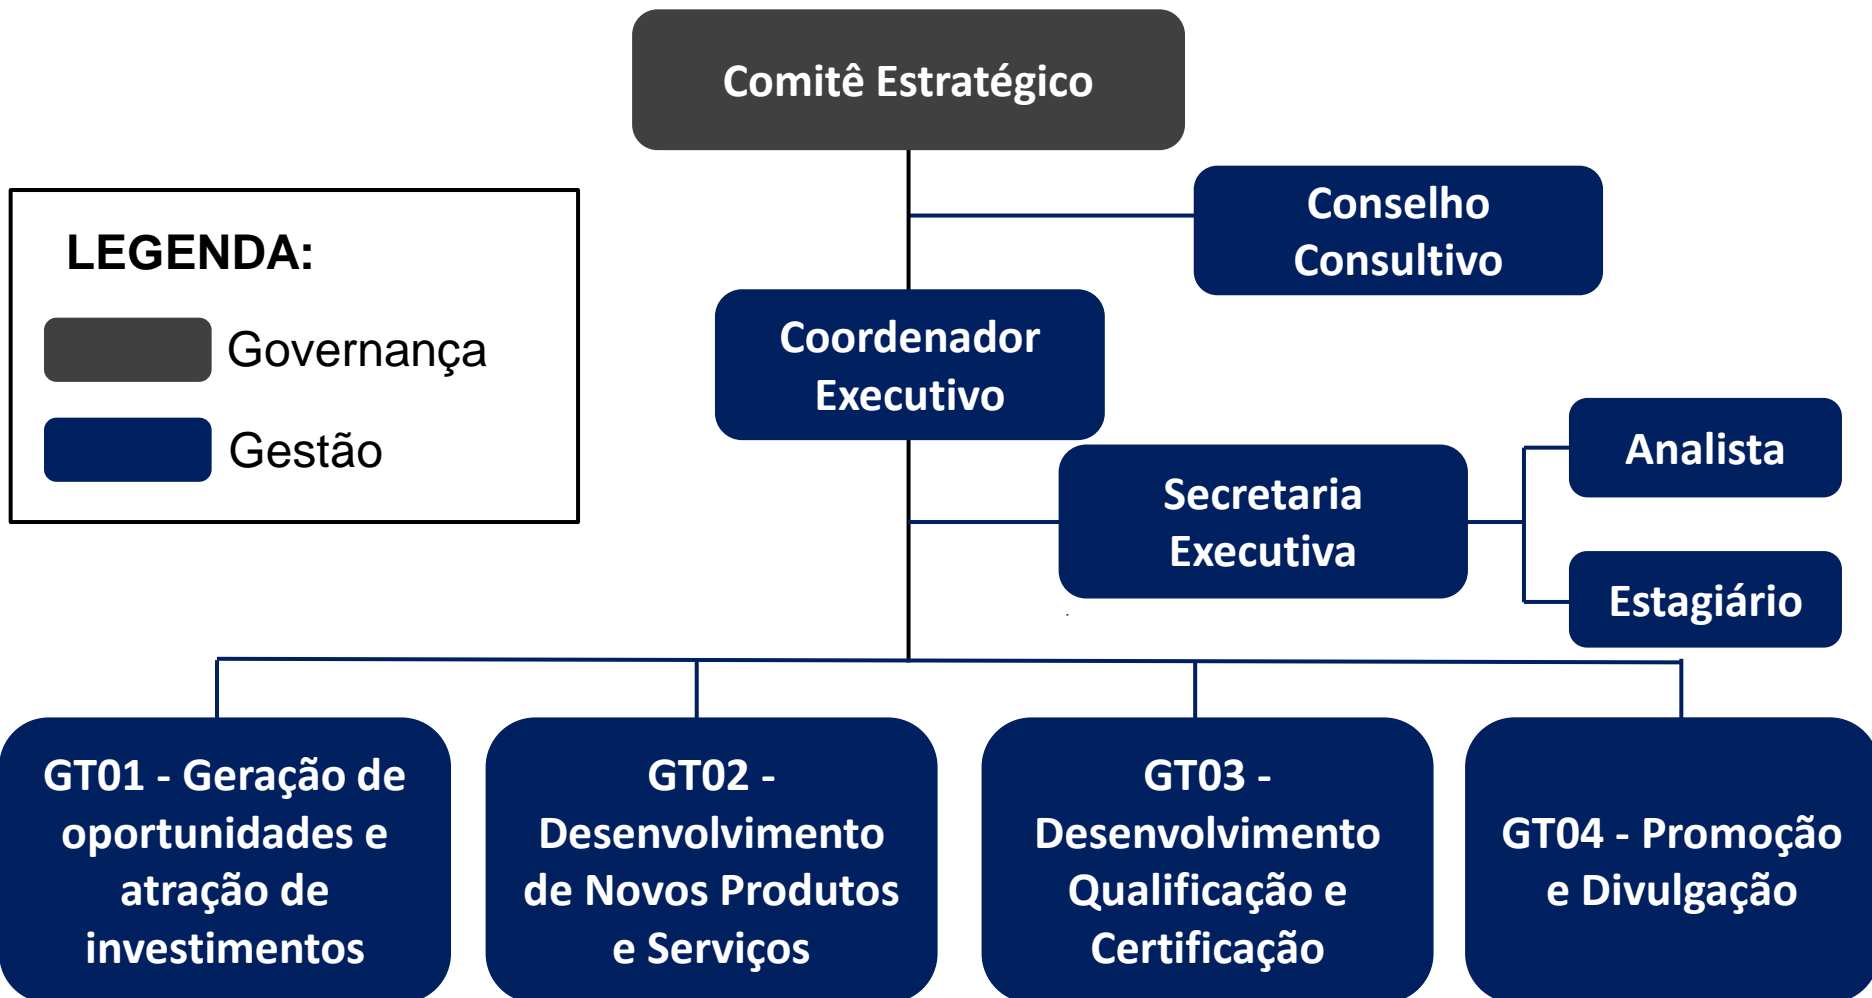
Comitê Estratégico

LEGENDA:

Governança

Gestão

Conselho Consultivo

Coordenador Executivo

Analista

Secretaria Executiva

Estagiário

GT01 - Geração de oportunidades e atração de investimentos

GT02 - Desenvolvimento de Novos Produtos e Serviços

GT03 - Desenvolvimento Qualificação e Certificação

GT04 - Promoção e Divulgação